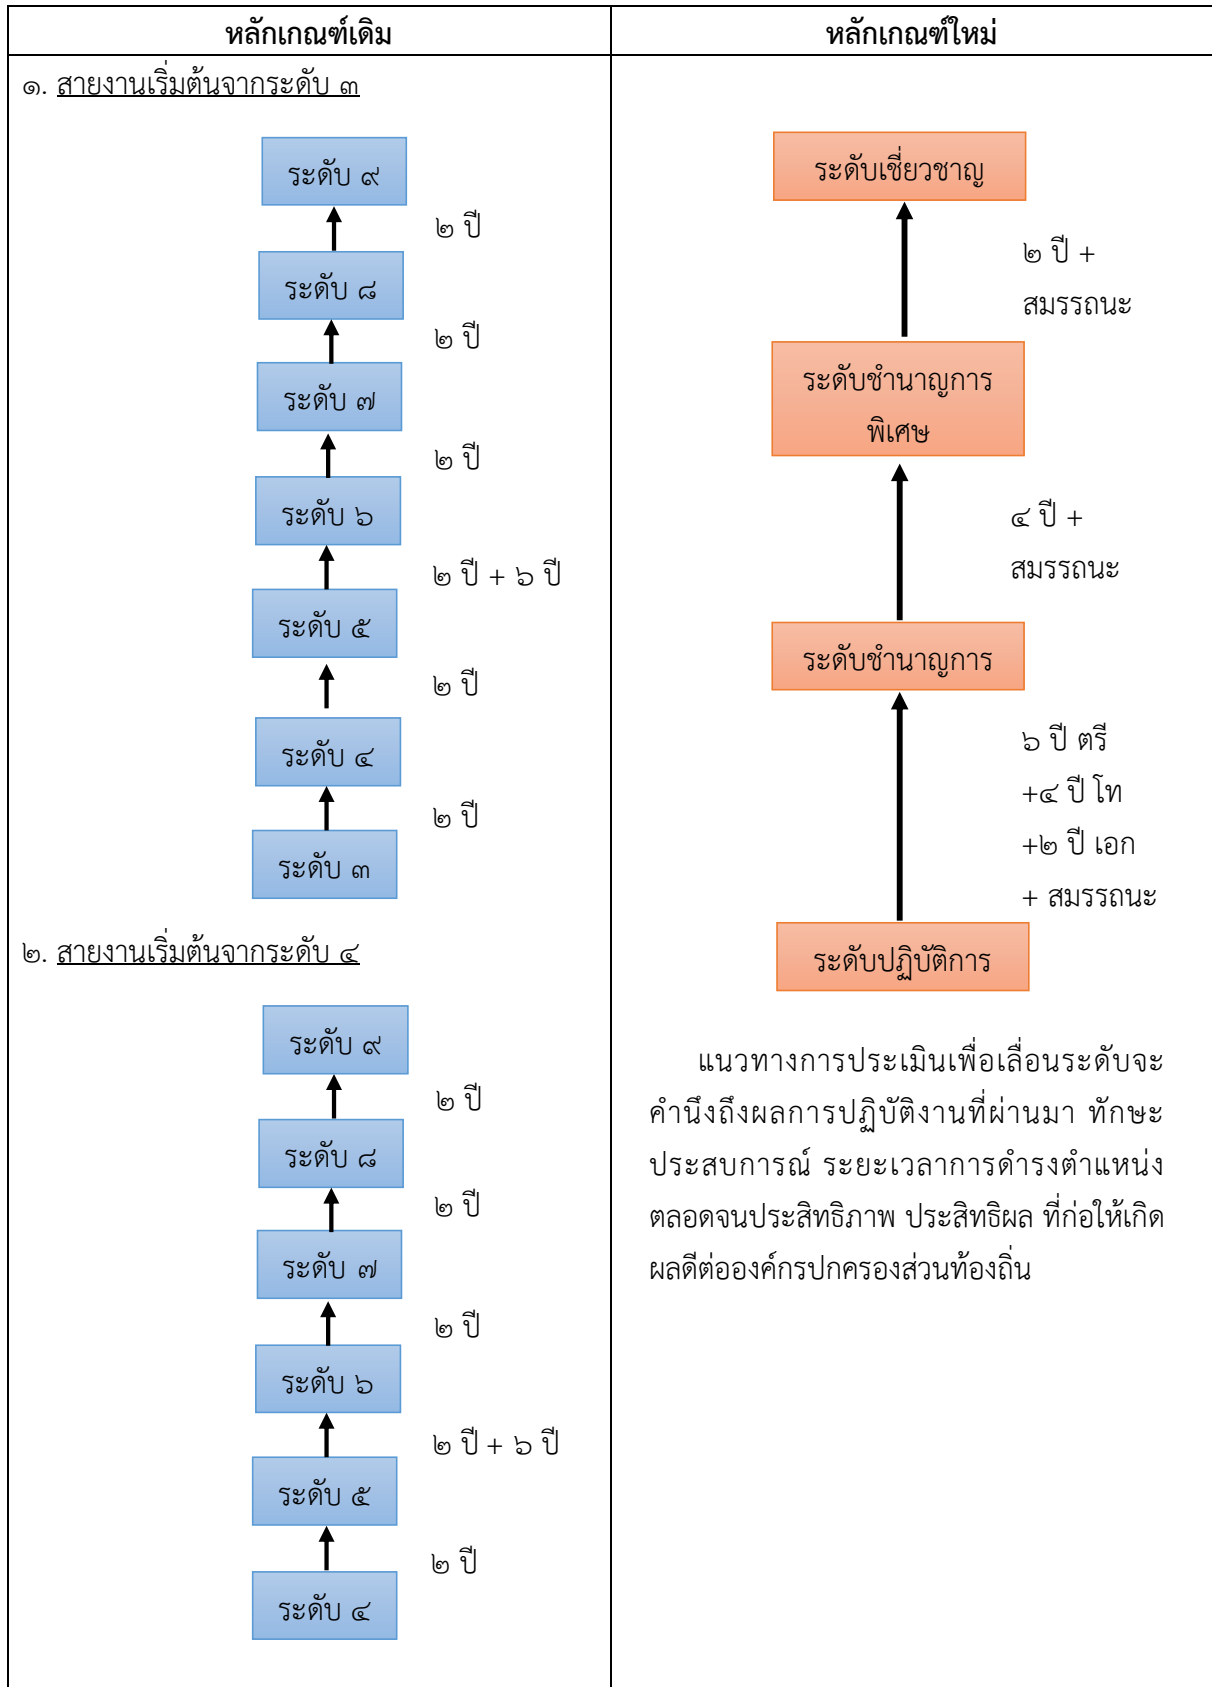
| หลักเกณฑ์เดิม | หลักเกณฑ์ใหม่ |
|---|---|
| ๑. สายงานเริ่มต้นจากระดับ ๓<br>ระดับ ๙<br>๒ ปี<br>ระดับ ๘<br>๒ ปี<br>ระดับ ๗<br>๒ ปี<br>ระดับ ๖<br>๒ ปี + ๖ ปี<br>ระดับ ๕<br>๒ ปี<br>ระดับ ๔<br>๒ ปี<br>ระดับ ๓<br>๒. สายงานเริ่มต้นจากระดับ ๔<br>ระดับ ๙<br>๒ ปี<br>ระดับ ๘<br>๒ ปี<br>ระดับ ๗<br>๒ ปี<br>ระดับ ๖<br>๒ ปี + ๖ ปี<br>ระดับ ๕<br>๒ ปี<br>ระดับ ๔ | ระดับเชี่ยวชาญ<br>๒ ปี + สมรรถนะ<br>ระดับชำนาญการพิเศษ<br>๔ ปี + สมรรถนะ<br>ระดับชำนาญการ<br>๖ ปี ตรี +๔ ปี โท +๒ ปี เอก + สมรรถนะ<br>ระดับปฏิบัติการ<br>แนวทางการประเมินเพื่อเลื่อนระดับจะคำนึงถึงผลการปฏิบัติงานที่ผ่านมา ทักษะ ประสบการณ์ ระยะเวลาการดำรงตำแหน่ง ตลอดจนประสิทธิภาพ ประสิทธิผล ที่ก่อให้เกิดผลดีต่อองค์กรปกครองส่วนท้องถิ่น |